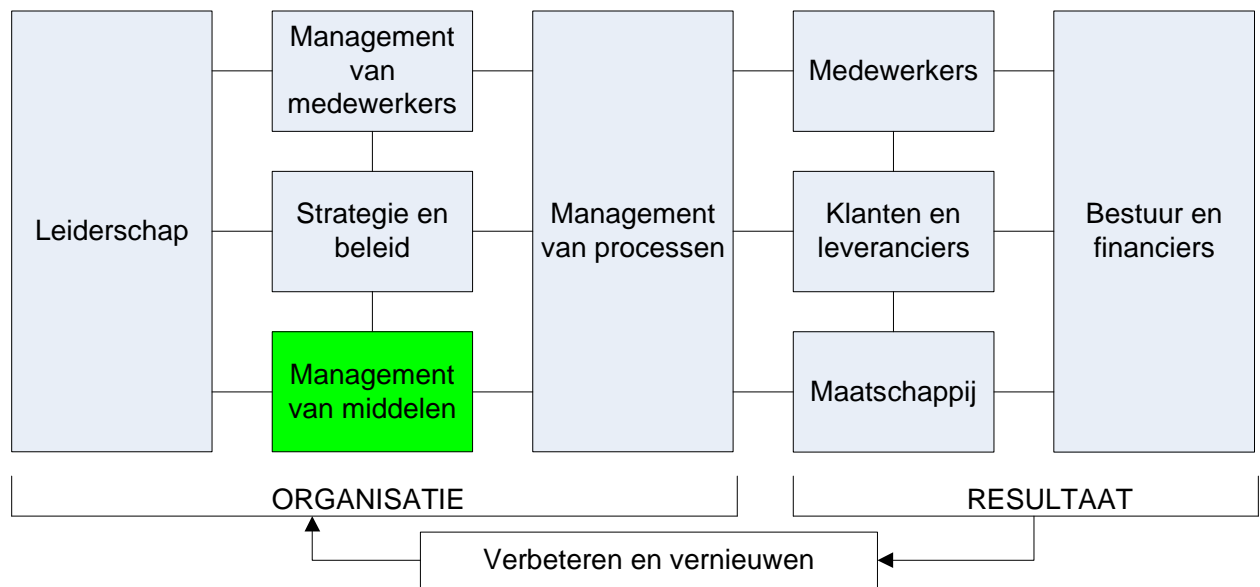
Leiderschap

Management van medewerkers

Strategie en beleid

Management van middelen

Management van processen

Medewerkers

Klanten en leveranciers

Maatschappij

Bestuur en financiers

ORGANISATIE

RESULTAAT

Verbeteren en vernieuwen